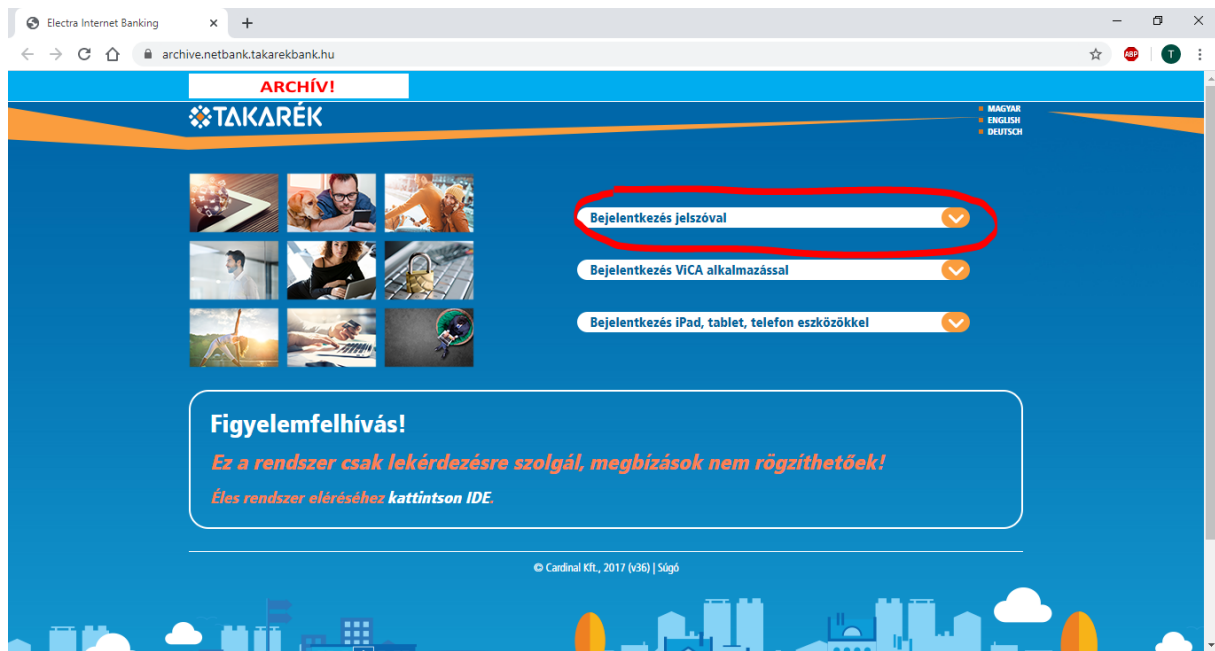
Electra Internet Banking
archive.netbank.takarekbank.hu
ABP
T

ARCHÍV!
TAKARÉK
MAGYAR
ENGLISH
DEUTSCH

Bejelentkezés jelszóval
Bejelentkezés ViCA alkalmazással
Bejelentkezés iPad, tablet, telefon eszközökkel

Figyelemfelhívás!
Ez a rendszer csak lekérdezésre szolgál, megbízások nem rögzíthetőek!
Éles rendszer eléréséhez kattintson IDE.

© Cardinal Kft., 2017 (v36) | Súgó